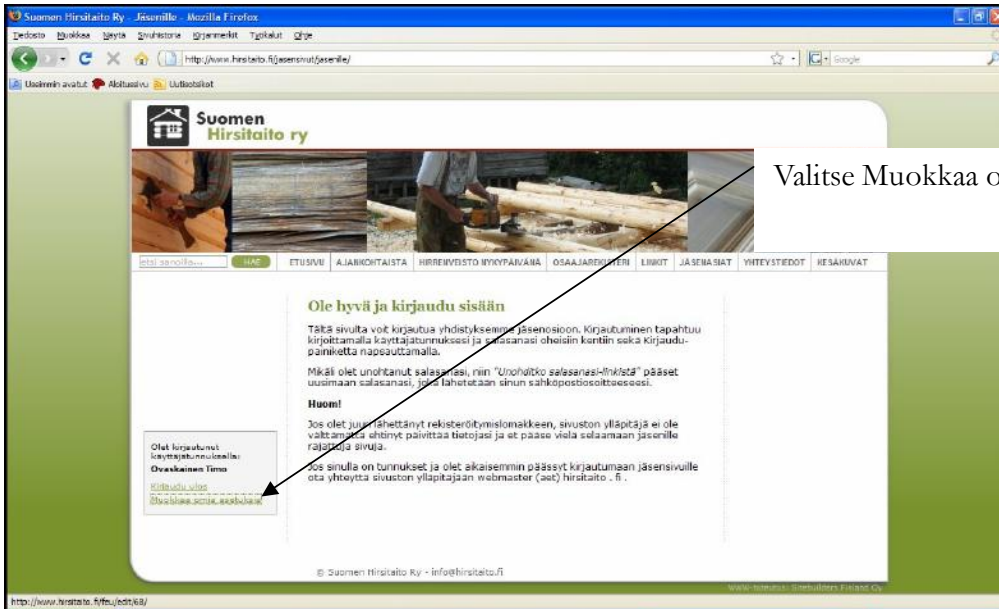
Suomen Hirsitaito Ry - Jäsenille - Mozilla Firefox

Tiedosto Muokkaa Näytä Sivuhistoria Kirjanmerkit Työkalut Ohje

http://www.hirsitaito.fi/jasensivut/jasenille/

Google

Useimmin avatut Aloitussivu Uutisotsikot

Suomen Hirsitaito ry

Valitse Muokkaa o

Etsi sanoilla... HAE ETUSIVU AJANKOHTAISTA HIRRENVEISTO NYKYPÄIVÄNÄ OSAAJAREKISTERI LINKIT JÄSENASIAT YHTEYSTIEDOT KESÄKUVAT

Ole hyvä ja kirjaudu sisään

Tältä sivulta voit kirjautua yhdistyksemme jäsenosioon. Kirjautuminen tapahtuu kirjoittamalla käyttäjätunnuksesi ja salasanasi oheisiin kenttiin sekä Kirjaudu-painiketta napsauttamalla.

Mikäli olet unohtanut salasanasi, niin "Unohditko salasanasi-linkistä" pääset uusimaan salasanasi, joka lähetetään sinun sähköpostiosoitteeseesi.

Huom!

Jos olet juuri lähettänyt rekisteröitymislomakkeen, sivuston ylläpitäjä ei ole välttämättä ehtinyt päivittää tietojasi ja et pääse vielä selaamaan jäsenille rajattuja sivuja.

Jos sinulla on tunnukset ja olet aikaisemmin päässyt kirjautumaan jäsensivuille ota yhteyttä sivuston ylläpitäjään webmaster (aet) hirsitaito . fi .

Olet kirjautunut käyttäjätunnuksella:
Ovaskainen Timo
Kirjaudu ulos
Muokkaa omia asetuksia

© Suomen Hirsitaito Ry - info@hirsitaito.fi

WWW-toteutus: Sitebuilders Finland Oy

http://www.hirsitaito.fi/feu/edit/68/